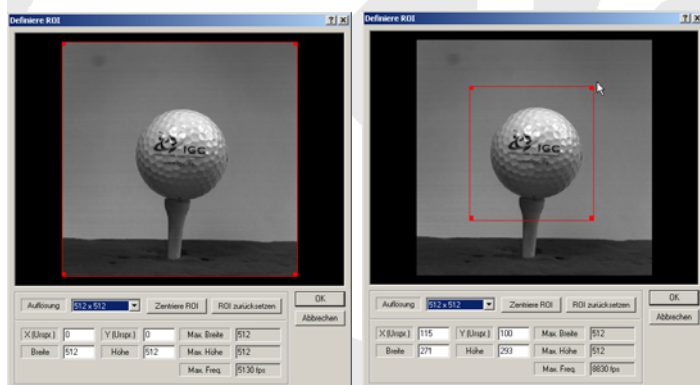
Definiere ROI

?| X

IGC

Auflösung | 512 x 512 | Zentriere ROI | ROI zurücksetzen | OK
Abbrechen

X (Urspr.) | 0 | Y (Urspr.) | 0 | Max. Breite | 512
Breite | 512 | Höhe | 512 | Max. Höhe | 512
Max. Freq. | 5130 fps

Definiere ROI

?| X

IGC

Auflösung | 512 x 512 | Zentriere ROI | ROI zurücksetzen | OK
Abbrechen

X (Urspr.) | 115 | Y (Urspr.) | 100 | Max. Breite | 512
Breite | 271 | Höhe | 293 | Max. Höhe | 512
Max. Freq. | 8830 fps